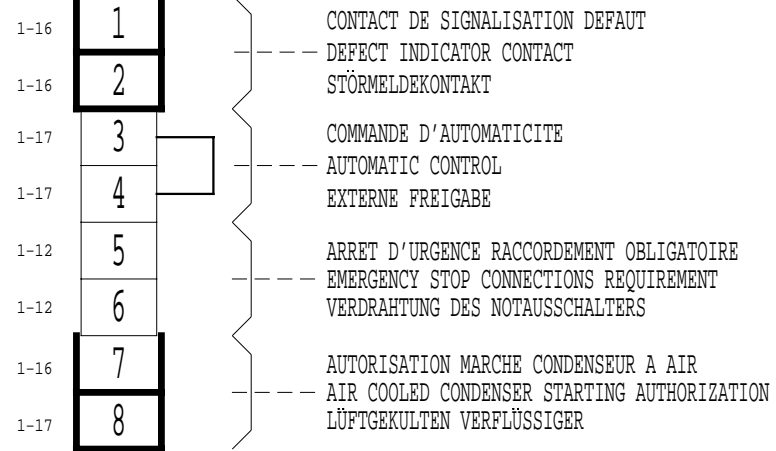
1-16 1
1-16 2

CONTACT DE SIGNALISATION DEFAUT
DEFECT INDICATOR CONTACT
STÖRMELDEKONTAKT

1-17 3
1-17 4

COMMANDE D'AUTOMATICITE
AUTOMATIC CONTROL
EXTERNE FREIGABE

1-12 5
1-12 6

ARRET D'URGENCE RACCORDEMENT OBLIGATOIRE
EMERGENCY STOP CONNECTIONS REQUIREMENT
VERDRAHTUNG DES NOTAUSSCHALTERS

1-16 7
1-17 8

AUTORISATION MARCHE CONDENSEUR A AIR
AIR COOLED CONDENSER STARTING AUTHORIZATION
LÜFTGEKULTEN VERFLÜSSIGER